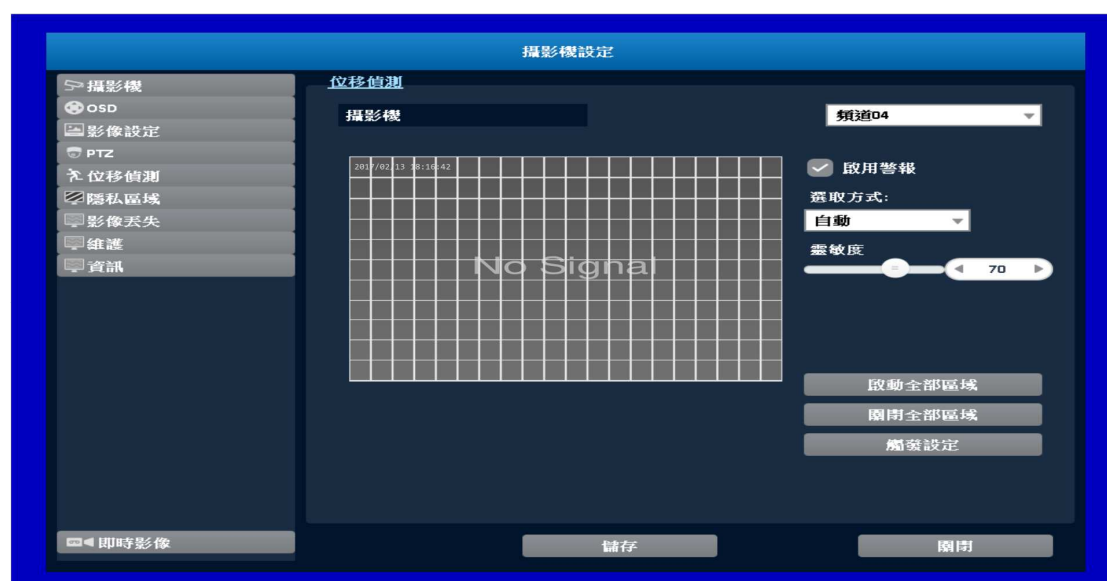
攝影機設定

攝影機
OSD
影像設定
PTZ
位移偵測
隱私區域
影像丟失
維護
資訊

位移偵測

攝影機

頻道04

2017/02/13 18:16:42

No Signal

啟用警報
選取方式:
自動
靈敏度
70

啟動全部區域
關閉全部區域
觸發設定

即時影像

儲存

關閉